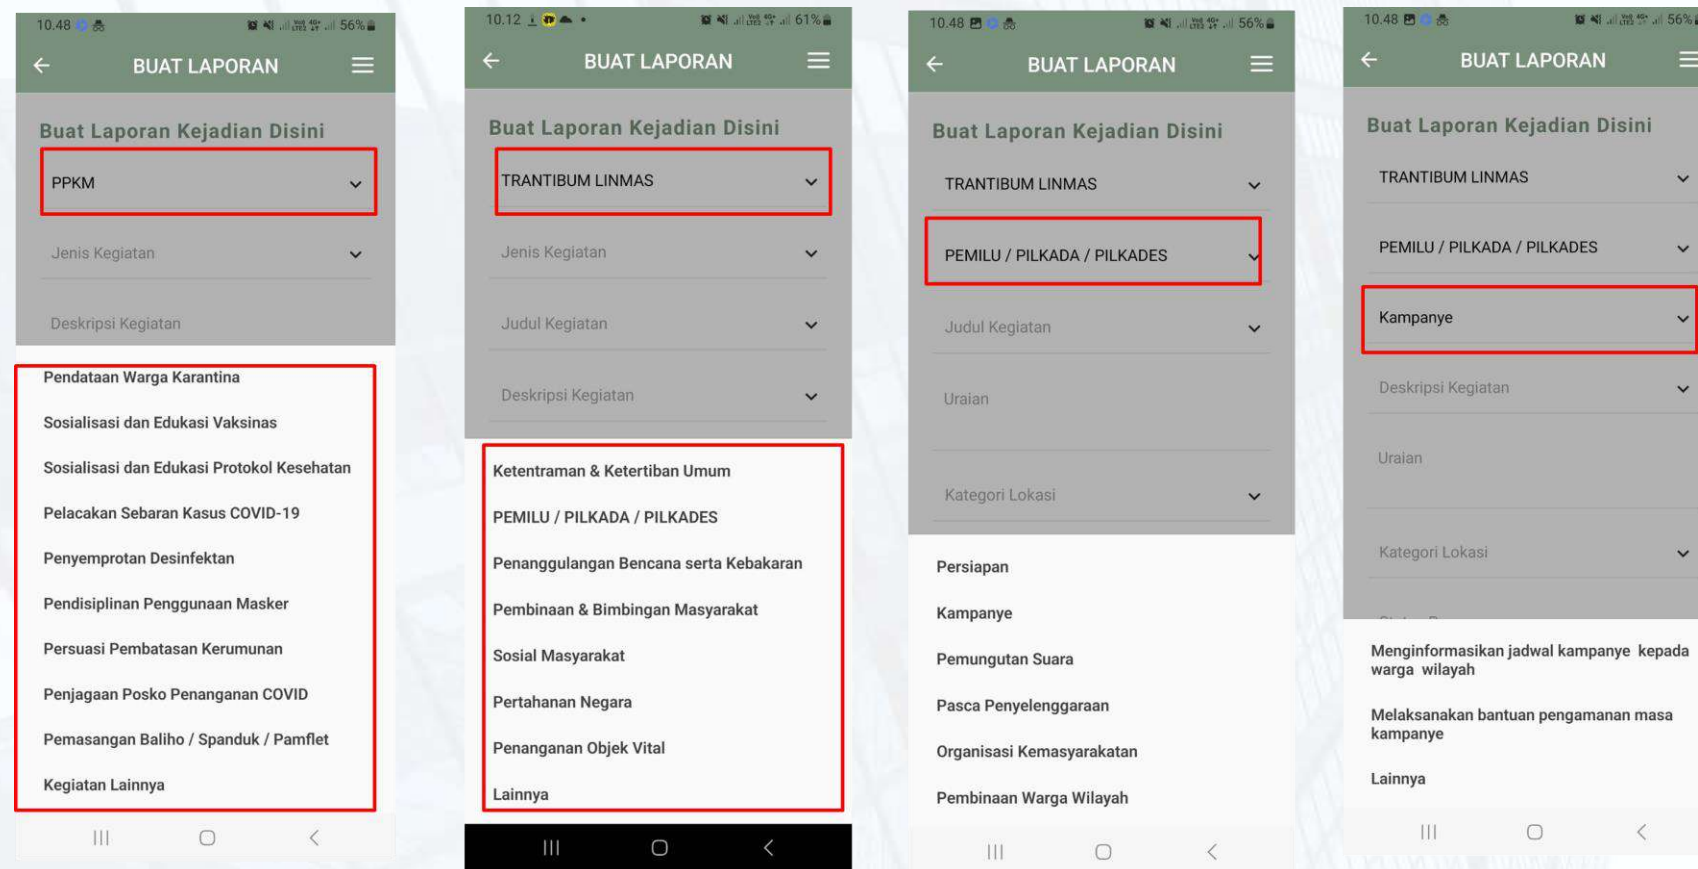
10.48 56%

BUAT LAPORAN

Buat Laporan Kejadian Disini

PPKM

Jenis Kegiatan

Deskripsi Kegiatan

Pendataan Warga Karantina

Sosialisasi dan Edukasi Vaksinas

Sosialisasi dan Edukasi Protokol Kesehatan

Pelacakan Sebaran Kasus COVID-19

Penyemprotan Desinfektan

Pendisiplinan Penggunaan Masker

Persuasi Pembatasan Kerumunan

Penjagaan Posko Penanganan COVID

Pemasangan Baliho / Spanduk / Pamflet

Kegiatan Lainnya

10.12 61%

BUAT LAPORAN

Buat Laporan Kejadian Disini

TRANTIBUM LINMAS

Jenis Kegiatan

Judul Kegiatan

Deskripsi Kegiatan

Ketentraman & Ketertiban Umum

PEMILU / PILKADA / PILKADES

Penanggulangan Bencana serta Kebakaran

Pembinaan & Bimbingan Masyarakat

Sosial Masyarakat

Pertahanan Negara

Penanganan Objek Vital

Lainnya

10.48 56%

BUAT LAPORAN

Buat Laporan Kejadian Disini

TRANTIBUM LINMAS

PEMILU / PILKADA / PILKADES

Judul Kegiatan

Uraian

Kategori Lokasi

Persiapan

Kampanye

Pemungutan Suara

Pasca Penyelenggaraan

Organisasi Kemasyarakatan

Pembinaan Warga Wilayah

10.48 56%

BUAT LAPORAN

Buat Laporan Kejadian Disini

TRANTIBUM LINMAS

PEMILU / PILKADA / PILKADES

Kampanye

Deskripsi Kegiatan

Uraian

Kategori Lokasi

Menginformasikan jadwal kampanye kepada warga wilayah

Melaksanakan bantuan pengamanan masa kampanye

Lainnya